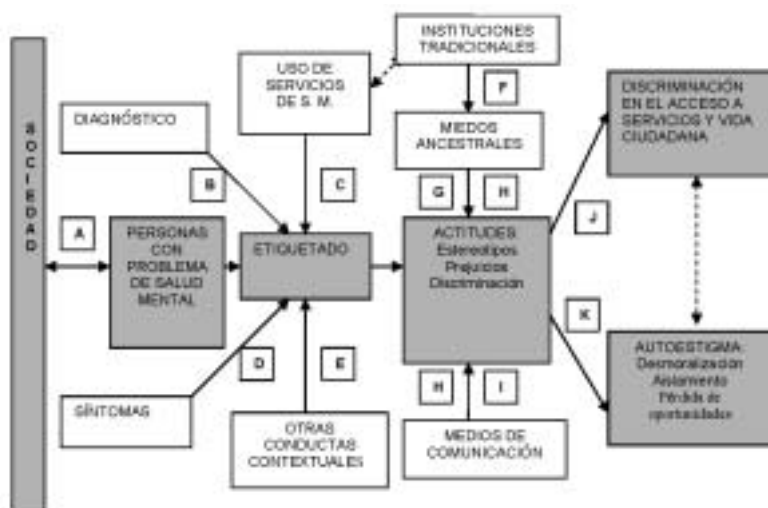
SOCIEDAD

INSTITUCIONES TRADICIONALES

USO DE SERVICIOS DE S. M.

F

DISCRIMINACIÓN EN EL ACCESO A SERVICIOS Y VIDA CIUDADANA

DIAGNÓSTICO

MIEDOS ANCESTRALES

B

C

G

H

J

A

PERSONAS CON PROBLEMA DE SALUD MENTAL

ETIQUETADO

ACTITUDES
Estereotipos
Prejuicios
Discriminación

K

D

E

AUTOESTIGMA
Desmoralización
Aislamiento
Pérdida de oportunidades

SÍNTOMAS

H

I

OTRAS CONDUCTAS CONTEXTUALES

MEDIOS DE COMUNICACIÓN